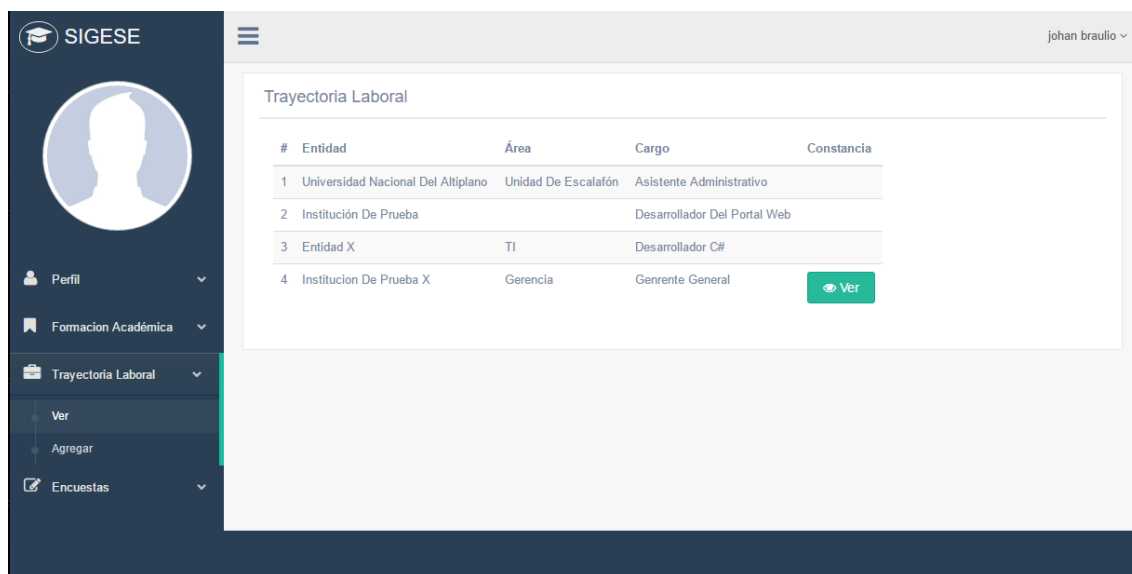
SIGESE

johan braulio

Perfil

Formacion Académica

Trayectoria Laboral

Ver

Agregar

Encuestas

Trayectoria Laboral

| # | Entidad | Área | Cargo | Constancia |
|---|---|---|---|---|
| 1 | Universidad Nacional Del Altiplano | Unidad De Escalafón | Asistente Administrativo | |
| 2 | Institución De Prueba | | Desarrollador Del Portal Web | |
| 3 | Entidad X | TI | Desarrollador C# | |
| 4 | Institucion De Prueba X | Gerencia | Genrente General | Ver |